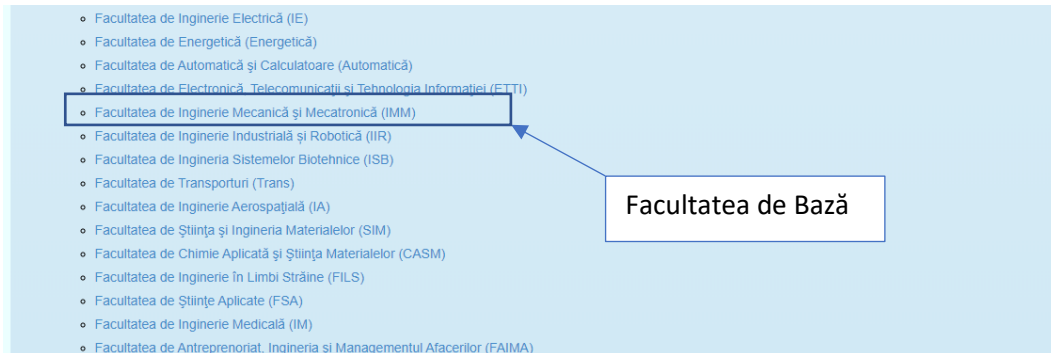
- Facultatea de Inginerie Electrică (IE)
- Facultatea de Energetică (Energetică)
- Facultatea de Automatică și Calculatoare (Automatică)
- Facultatea de Electronică, Telecomunicații și Tehnologia Informației (ETTI)
- Facultatea de Inginerie Mecanică și Mecatronică (IMM)
- Facultatea de Inginerie Industrială și Robotică (IIR)
- Facultatea de Ingineria Sistemelor Biotehnice (ISB)
- Facultatea de Transporturi (Trans)
- Facultatea de Inginerie Aerospațială (IA)
- Facultatea de Știința și Ingineria Materialelor (SIM)
- Facultatea de Chimie Aplicată și Știința Materialelor (CASM)
- Facultatea de Inginerie în Limbi Străine (FILS)
- Facultatea de Științe Aplicate (FSA)
- Facultatea de Inginerie Medicală (IM)
- Facultatea de Antreprenoriat, Ingineria și Managementul Afacerilor (FAIMA)

Facultatea de Bază